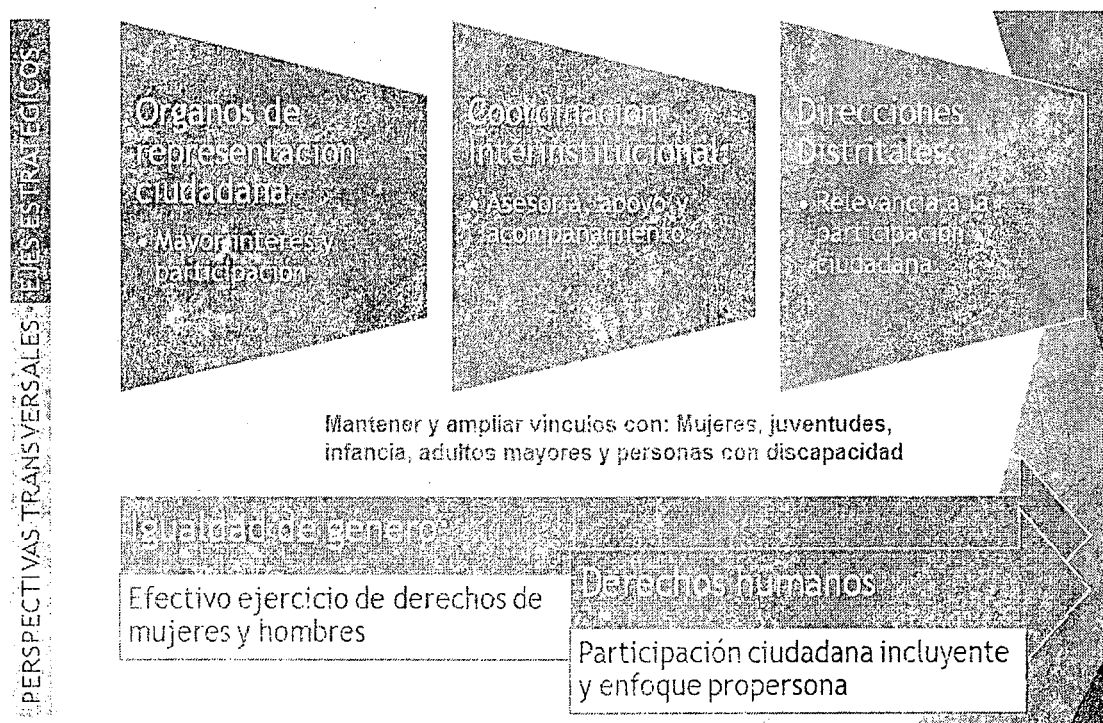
PERSPECTIVAS TRANSVERSALES EJES ESTRATÉGICOS

Órganos de representación ciudadana
• Mayor interés y participación

Coordinación Interinstitucional
• Asesoría, apoyo y acompañamiento

Direcciones Distritales
• Relevancia a la participación ciudadana

Mantener y ampliar vínculos con: Mujeres, juventudes, infancia, adultos mayores y personas con discapacidad

Igualdad de género
Efectivo ejercicio de derechos de mujeres y hombres

Derechos humanos
Participación ciudadana incluyente y enfoque propersona